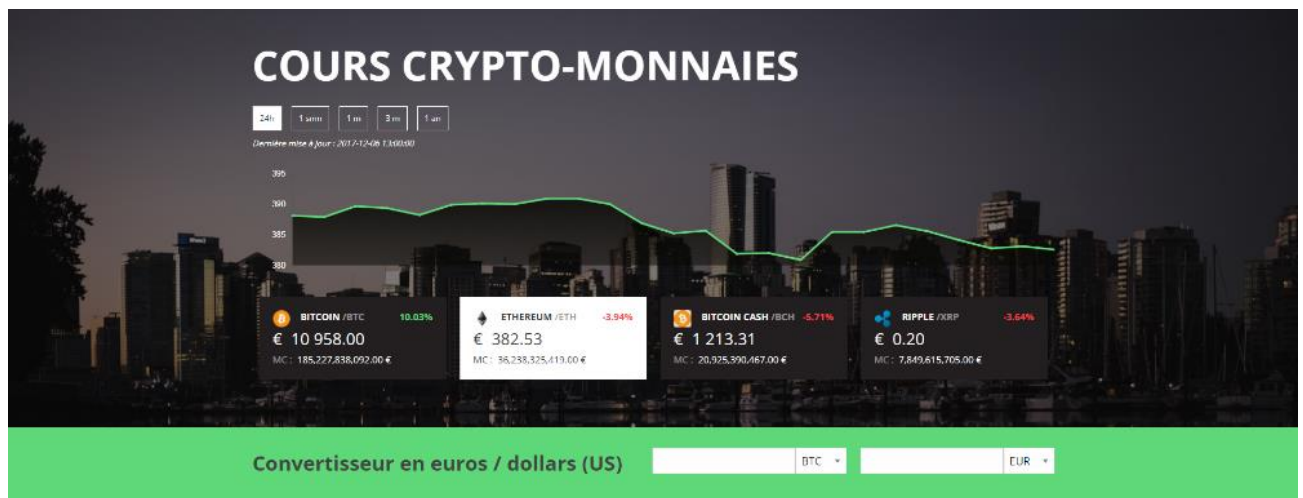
COURS CRYPTO-MONNAIES

24h 1 sem 1 m 3 m 1 an

Dernière mise à jour : 2017-12-06 13:00:00

395
390
385
380

BITCOIN /BTC 10.03%
€ 10 958.00
MC : 185,227,838,092.00 €

ETHEREUM /ETH -3.94%
€ 382.53
MC : 36,238,325,419.00 €

BITCOIN CASH /BCH -5.71%
€ 1 213.31
MC : 20,925,390,467.00 €

RIPPLE /XRP -3.64%
€ 0.20
MC : 7,849,615,705.00 €

Convertisseur en euros / dollars (US) BTC EUR